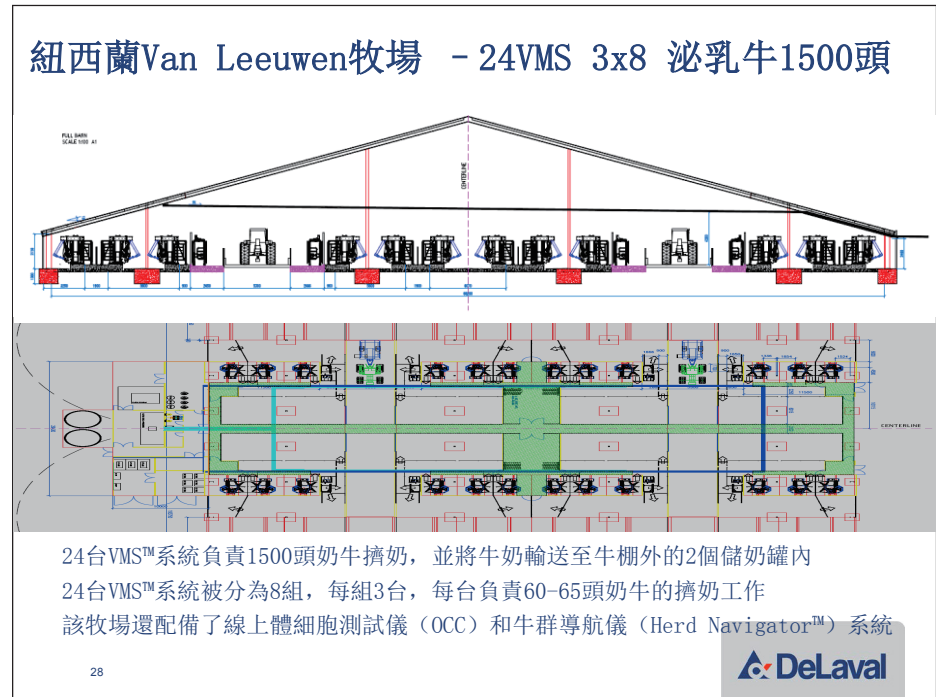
紐西蘭Van Leeuwen牧場 －24VMS 3x8 泌乳牛1500頭

FULL BARN
SCALE 1:100 A1

CENTERLINE

CENTERLINE

24台VMS™系統負責1500頭奶牛擠奶，並將牛奶輸送至牛棚外的2個儲奶罐內
24台VMS™系統被分為8組，每組3台，每台負責60-65頭奶牛的擠奶工作
該牧場還配備了線上體細胞測試儀（OCC）和牛群導航儀（Herd Navigator™）系統

28

DeLaval